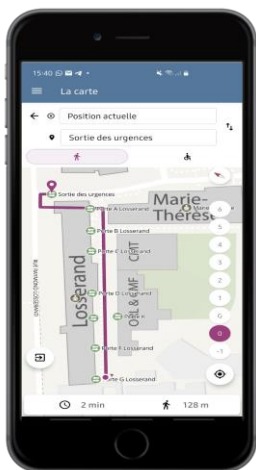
15:40

La carte

Position actuelle

Sortie des urgences

Sortie des urgences

Porte A Losserand

Marie-Thérèse

Porte B Losserand

Porte C Losserand

CFT

Losserand

Porte D Losserand

OLS & EMF

Porte E Losserand

Porte G Losserand

6
5
4
3
2
1
0
0
-1

2 min

128 m